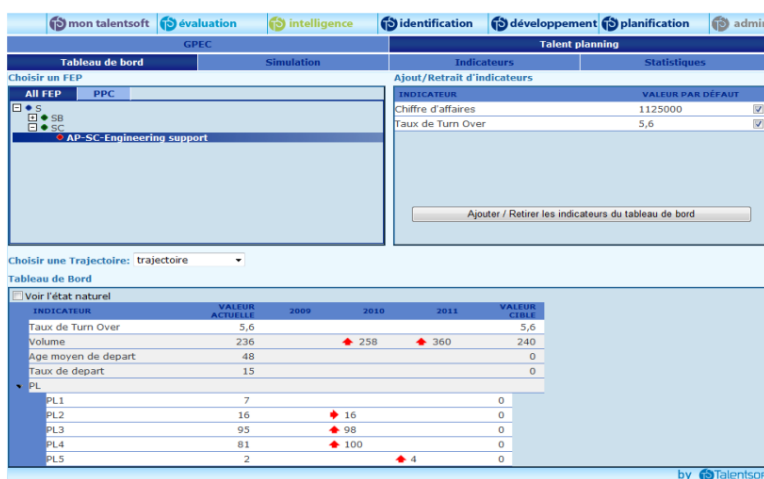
mon talentsoft | évaluation | intelligence | identification | développement | planification | admi

GPEC | Talent planning

Tableau de bord | Simulation | Indicateurs | Statistiques

Choisir un FEP

All FEP | PPC

S
SB
SC
AP-SC-Engineering support

Ajout/Retrait d'indicateurs

| INDICATEUR | VALEUR PAR DÉFAUT |
|---|---|
| Chiffre d'affaires | 1125000 |
| Taux de Turn Over | 5,6 |

Ajouter / Retirer les indicateurs du tableau de bord

Choisir une Trajectoire: trajectoire

Tableau de Bord

Voir l'état naturel

| INDICATEUR | VALEUR ACTUELLE | 2009 | 2010 | 2011 | VALEUR CIBLE |
|---|---|---|---|---|---|
| Taux de Turn Over | 5,6 | | | | 5,6 |
| Volume | 236 | | 258 | 360 | 240 |
| Age moyen de depart | 48 | | | | 0 |
| Taux de depart | 15 | | | | 0 |
| PL | | | | | |
| PL1 | 7 | | | | 0 |
| PL2 | 16 | | 16 | | 0 |
| PL3 | 95 | | 98 | | 0 |
| PL4 | 81 | | 100 | | 0 |
| PL5 | 2 | | | 4 | 0 |

by Talentsof